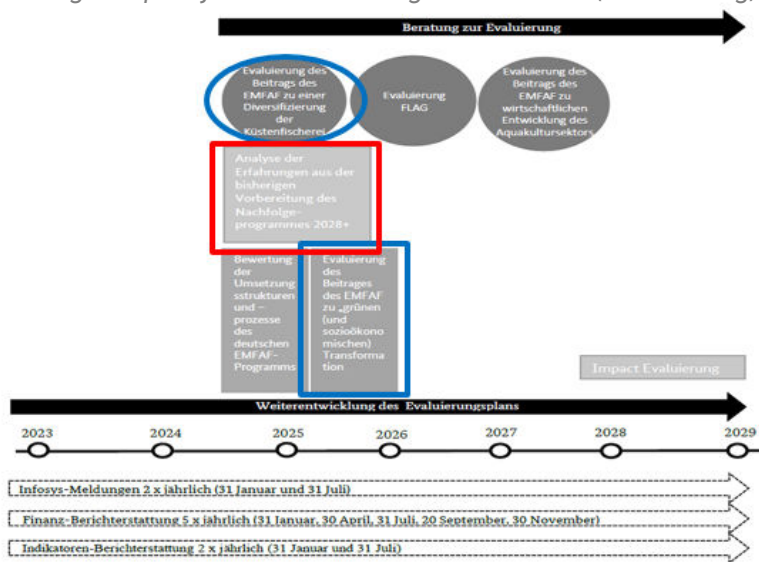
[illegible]

Beratung zur Evaluierung

Evaluierung des Beitrags des EMFAF zu einer Diversifizierung der Küstenfischerei

Evaluierung FLAG

Evaluierung des Beitrags des EMFAF zu wirtschaftlichen Entwicklung des Aquakultursektors

Analyse der Erfahrungen aus der bisherigen Vorbereitung des Nachfolgeprogrammes 2028+

Bewertung der Umsetzungsstrukturen und –prozesse des deutschen EMFAF-Programms

Evaluierung des Beitrages des EMFAF zu „grünen (und sozioökonomischen) Transformation

Impact Evaluierung

Weiterentwicklung des Evaluierungsplans

2023 2024 2025 2026 2027 2028 2029

Infosys-Meldungen 2 x jährlich (31 Januar und 31 Juli)

Finanz-Berichterstattung 5 x jährlich (31 Januar, 30 April, 31 Juli, 20 September, 30 November)

Indikatoren-Berichterstattung 2 x jährlich (31 Januar und 31 Juli)